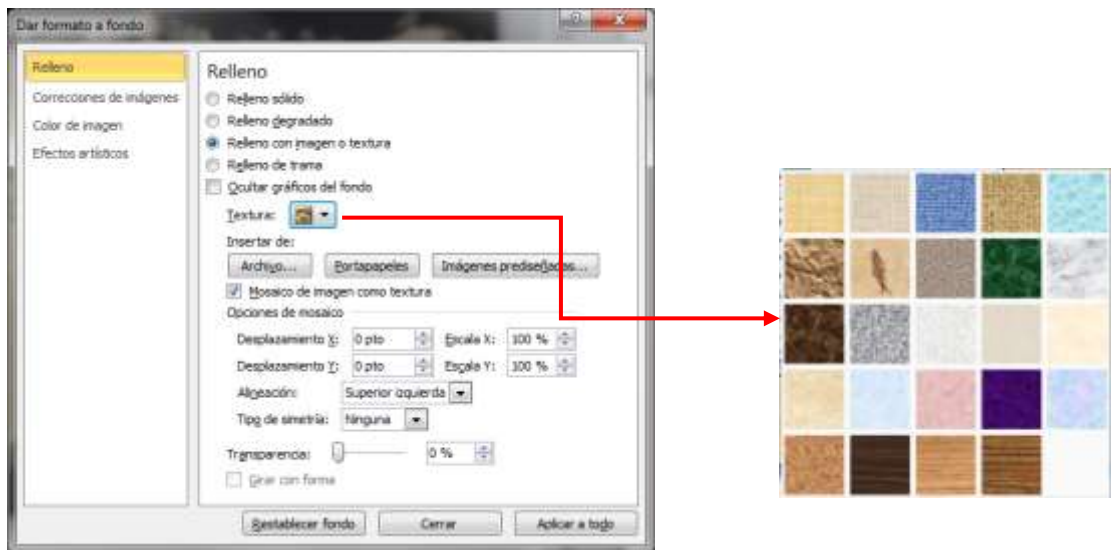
Dar formato a fondo

Relleno
Correcciones de imágenes
Color de imagen
Efectos artísticos

Relleno
Relleno sólido
Relleno degradado
Relleno con imagen o textura
Relleno de trama
Ocultar gráficos del fondo
Textura:
Insertar de:
Archivo...
Portapapeles
Imágenes prediseñadas...
Mosaico de imagen como textura
Opciones de mosaico
Desplazamiento X: 0 pto
Escala X: 100 %
Desplazamiento Y: 0 pto
Escala Y: 100 %
Alineación: Superior izquierda
Tipo de simetría: Ninguna
Transparencia: 0 %
Girar con forma
Restablecer fondo
Cerrar
Aplicar a todo